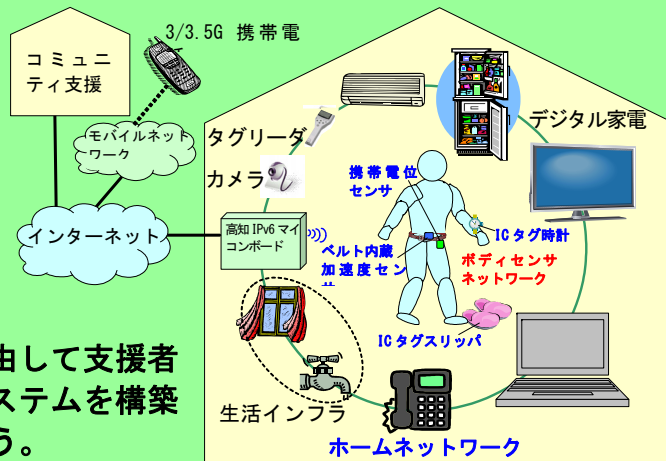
3/3.5G 携帯電

コミュニティ支援

モバイルネットワーク

インターネット

タグリーダ

カメラ

高知 IPv6 マイコンボード

携帯電位センサ

ベルト内蔵加速度セン

IC タグ時計

ボディセンサネットワーク

デジタル家電

IC タグスリッパ

生活インフラ

ホームネットワーク

由して支援者
ステムを構築
う。